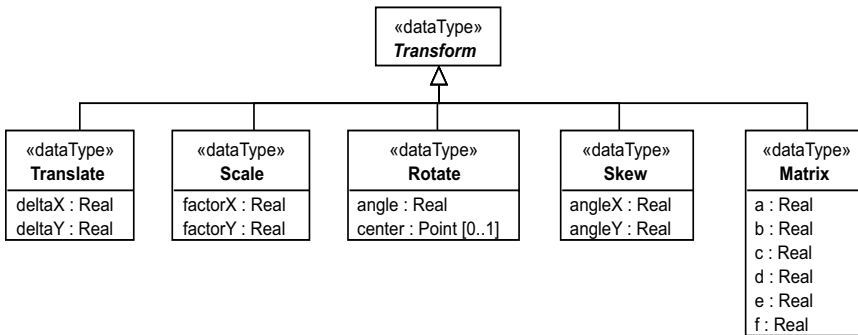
«dataType»
Transform

«dataType»
Translate
deltaX : Real
deltaY : Real

«dataType»
Scale
factorX : Real
factorY : Real

«dataType»
Rotate
angle : Real
center : Point [0..1]

«dataType»
Skew
angleX : Real
angleY : Real

«dataType»
Matrix
a : Real
b : Real
c : Real
d : Real
e : Real
f : Real